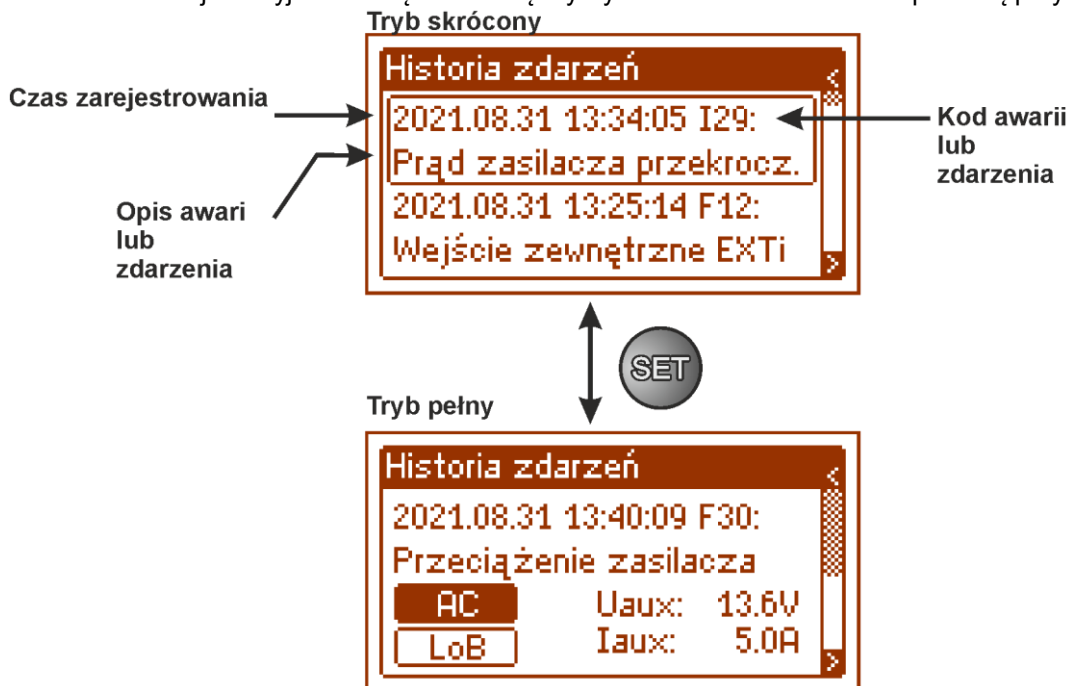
Tryb skrócony

Historia zdarzeń

Czas zarejestrowania

2021.08.31 13:34:05 I29:
Prąd zasilacza przekrocz.

Kod awarii lub zdarzenia

Opis awari lub zdarzenia

2021.08.31 13:25:14 F12:
Wejście zewnętrzne EXTi

SET

Tryb pełny

Historia zdarzeń

2021.08.31 13:40:09 F30:
Przeciążenie zasilacza

AC
Uaux: 13.6V
LoB
Iaux: 5.0A